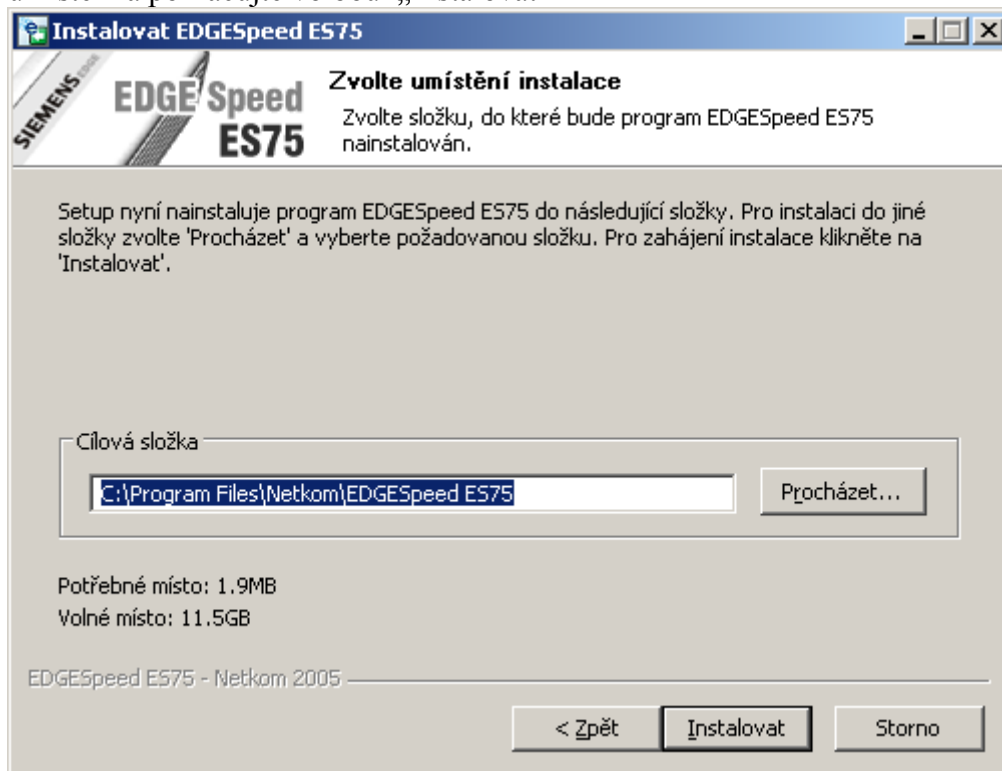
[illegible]

Instalovat EDGESpeed ES75

SIEMENS

EDGE Speed ES75

Zvolte umístění instalace

Zvolte složku, do které bude program EDGESpeed ES75 nainstalován.

Setup nyní nainstaluje program EDGESpeed ES75 do následující složky. Pro instalaci do jiné složky zvolte 'Procházet' a vyberte požadovanou složku. Pro zahájení instalace klikněte na 'Instalovat'.

Cílová složka

C:\Program Files\Netkom\EDGESpeed ES75

Procházet...

Potřebné místo: 1.9MB

Volné místo: 11.5GB

EDGESpeed ES75 - Netkom 2005

< Zpět

Instalovat

Storno